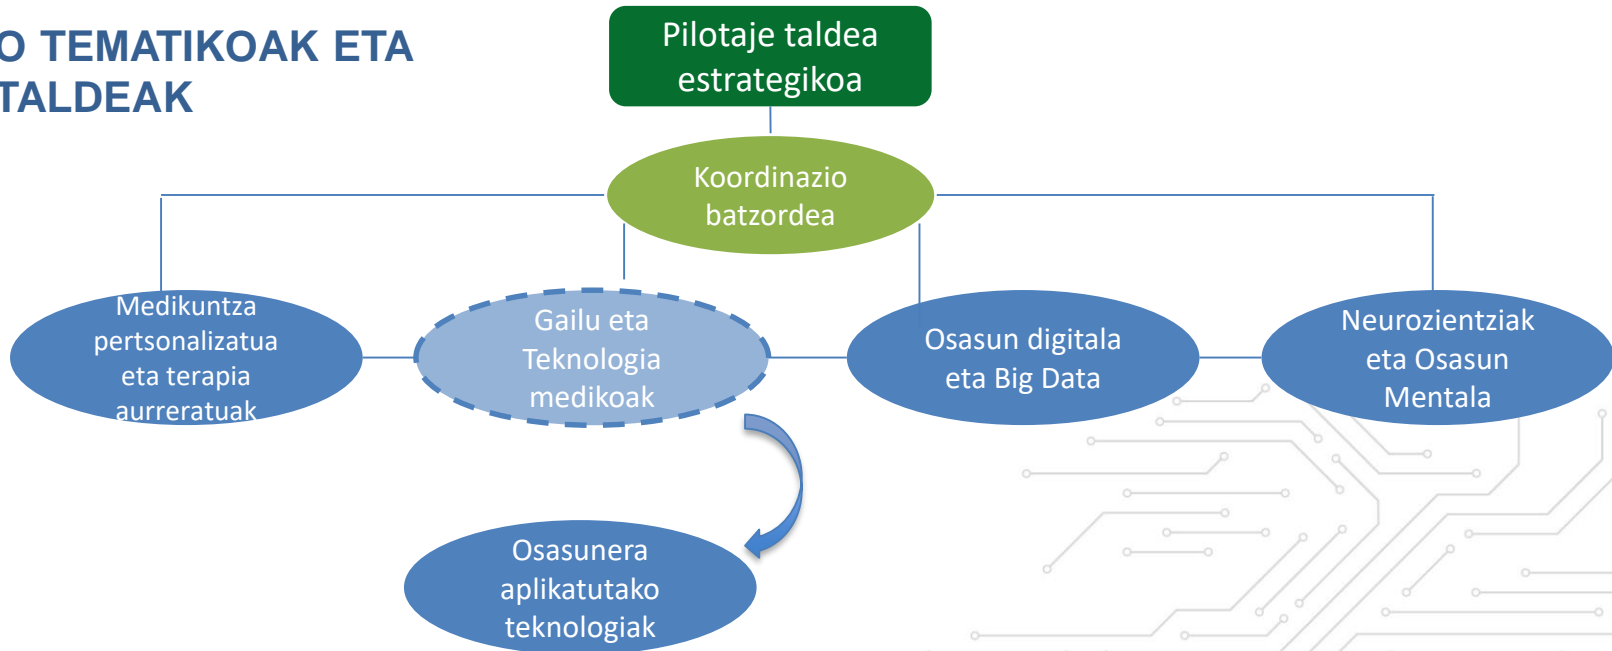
O TEMATIKOAK ETA TALDEAK

Pilotaje taldea estrategikoa

Koordinazio batzordea

Medikuntza pertsonalizatua eta terapia aurreratuak

Gailu eta Teknologia medikoak

Osasun digitala eta Big Data

Neurozientziak eta Osasun Mentala

Osasunera aplikatutako teknologiak